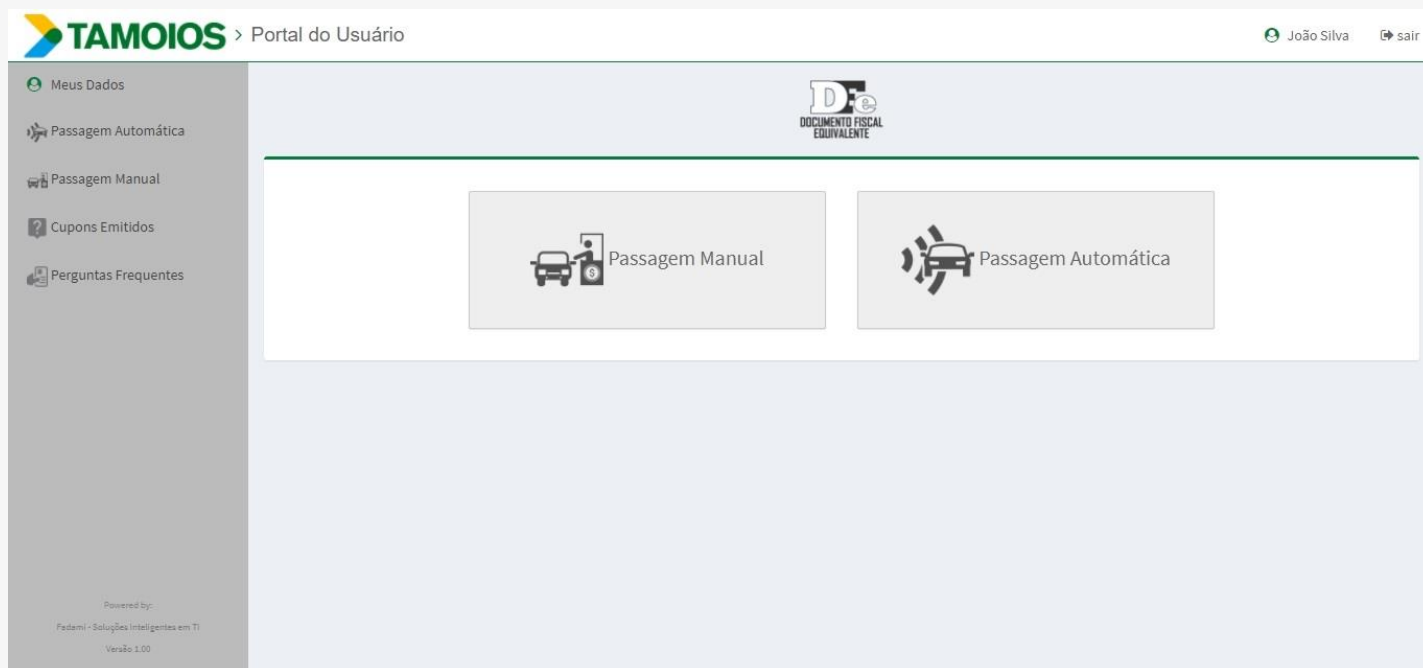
TAMOIOS > Portal do Usuário

João Silva

sair

Meus Dados

Passagem Automática

Passagem Manual

Cupons Emitidos

Perguntas Frequentes

DFe
DOCUMENTO FISCAL EQUIVALENTE

Passagem Manual

Passagem Automática

Powered by:

Fadami - Soluções Inteligentes em TI

Versão 1.00